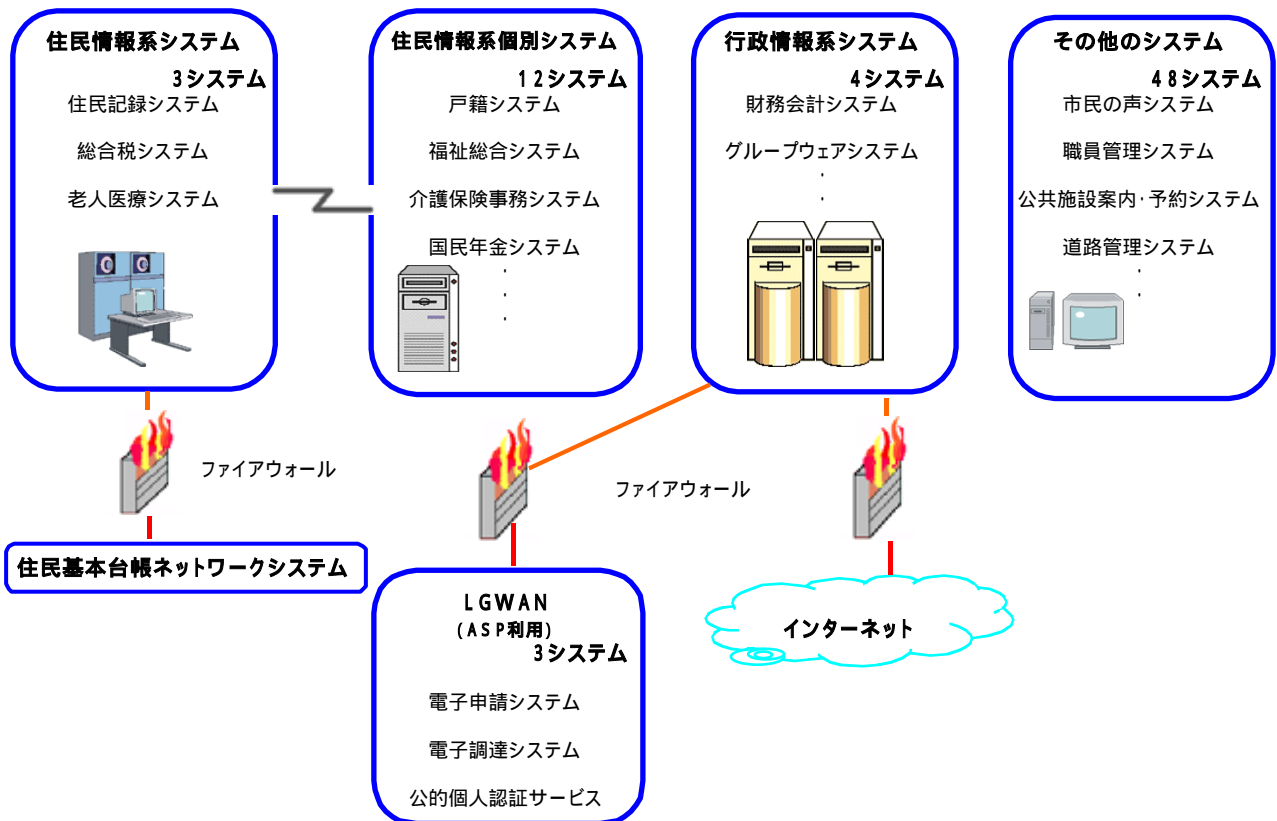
住民情報系システム
3システム
住民記録システム
総合税システム
老人医療システム

住民情報系個別システム
12システム
戸籍システム
福祉総合システム
介護保険事務システム
国民年金システム
・
・
・

行政情報系システム
4システム
財務会計システム
グループウェアシステム
・
・

その他のシステム
48システム
市民の声システム
職員管理システム
公共施設案内･予約システム
道路管理システム
・
・

ファイアウォール

ファイアウォール

住民基本台帳ネットワークシステム

LGWAN
(ASP利用)
3システム
電子申請システム
電子調達システム
公的個人認証サービス

インターネット